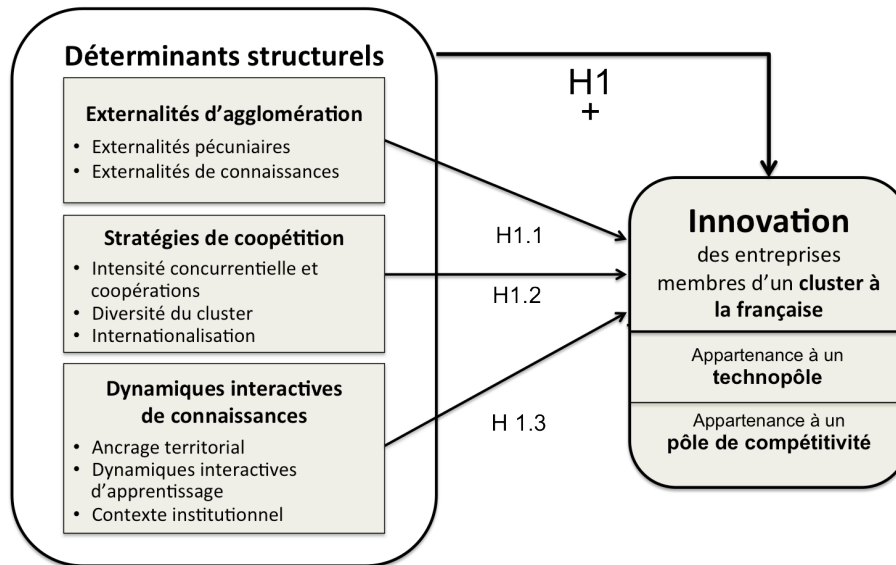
Déterminants structurels

Externalités d'agglomération
• Externalités pécuniaires
• Externalités de connaissances

Stratégies de coopétition
• Intensité concurrentielle et coopérations
• Diversité du cluster
• Internationalisation

Dynamiques interactives de connaissances
• Ancrage territorial
• Dynamiques interactives d'apprentissage
• Contexte institutionnel

H1
+

H1.1

H1.2

H 1.3

Innovation
des entreprises membres d'un cluster à la française

Appartenance à un technopôle

Appartenance à un pôle de compétitivité